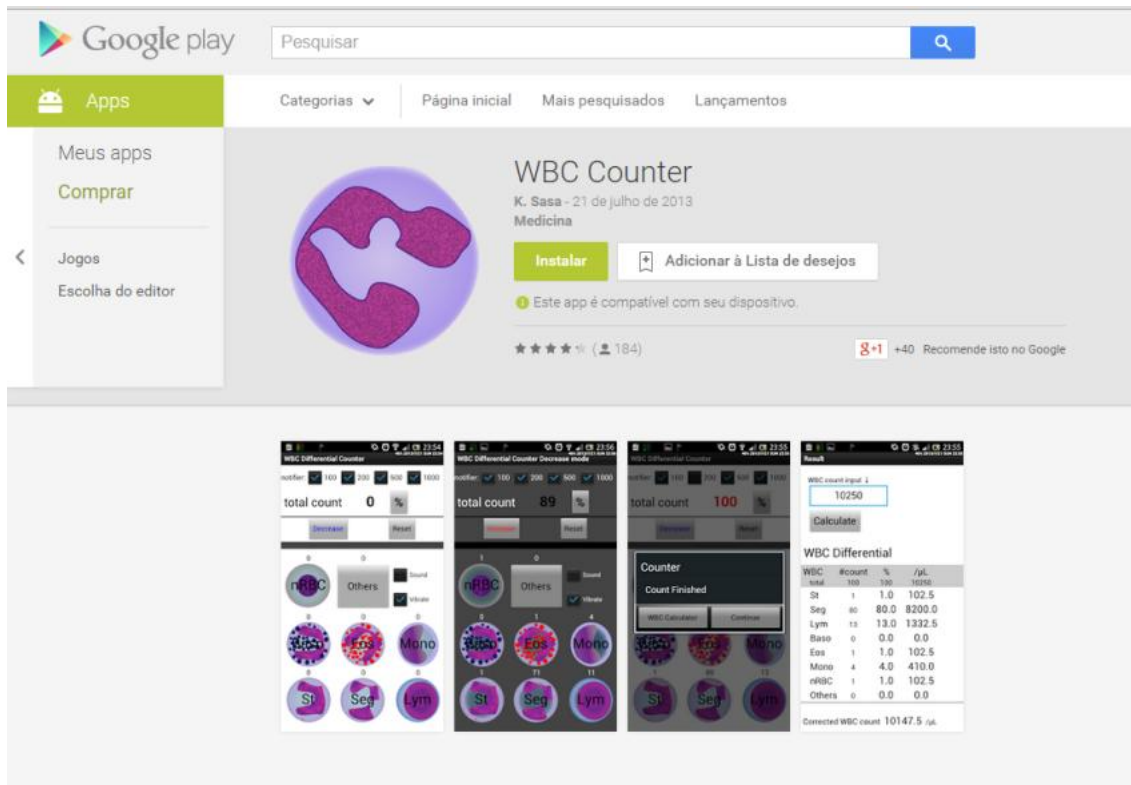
Google play

Pesquisar

Apps

Categorias

Página inicial

Mais pesquisados

Lançamentos

Meus apps

Comprar

Jogos

Escolha do editor

WBC Counter

K. Sasa - 21 de julho de 2013

Medicina

Instalar

Adicionar à Lista de desejos

Este app é compatível com seu dispositivo.

(184)

+1 +40 Recomende isto no Google

WBC Differential Counter

notifier: 100 200 500 1000

total count 0 %

Decrease Reset

nRBC Others Sound Vibrate

Baso Eos Mono

St Seg Lym

WBC Differential Counter Decrease mode

total count 89 %

Decrease Reset

nRBC Others Sound Vibrate

Baso Eos Mono

St Seg Lym

WBC Differential Counter

total count 100 %

Counter

Count Finished

WBC Calculator Continue

Result

WBC count input

10250

Calculate

WBC Differential

| WBC | #count | % | /μL |
|---|---|---|---|
| total | 100 | 100 | 10250 |
| St | 1 | 1.0 | 102.5 |
| Seg | 80 | 80.0 | 8200.0 |
| Lym | 13 | 13.0 | 1332.5 |
| Baso | 0 | 0.0 | 0.0 |
| Eos | 1 | 1.0 | 102.5 |
| Mono | 4 | 4.0 | 410.0 |
| nRBC | 1 | 1.0 | 102.5 |
| Others | 0 | 0.0 | 0.0 |

Corrected WBC count 10147.5 /μL